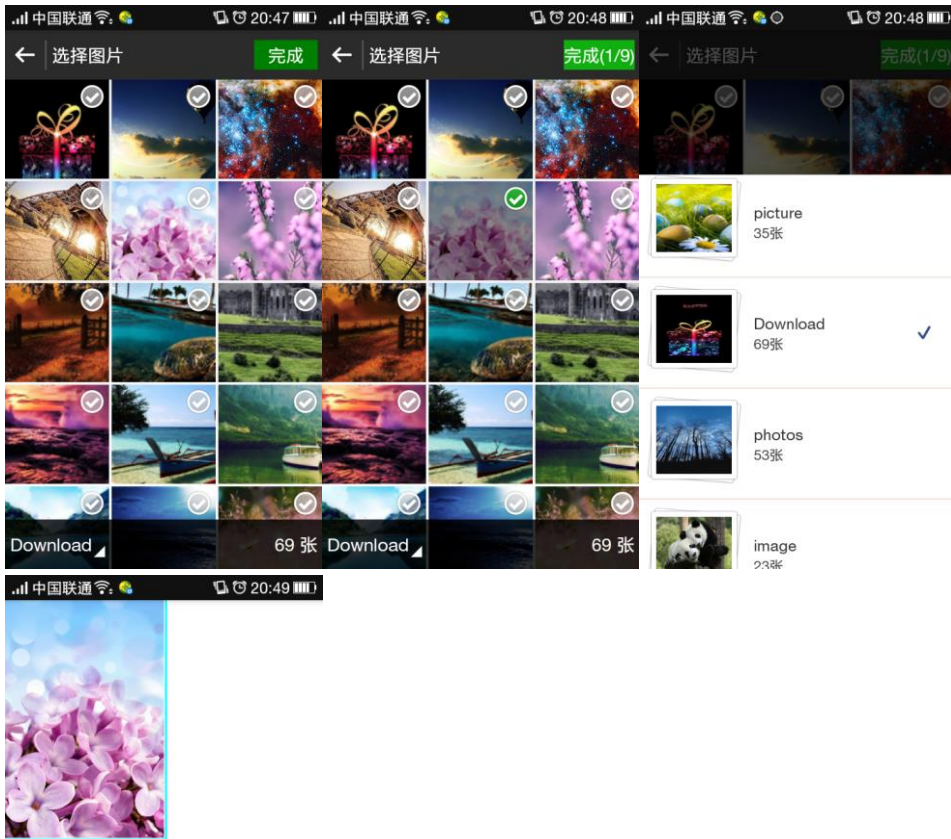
中国联通 20:47
← 选择图片 完成
Download 69 张

中国联通 20:48
← 选择图片 完成(1/9)
Download 69 张

中国联通 20:48
← 选择图片 完成(1/9)
picture
35张
Download
69张
photos
53张
image
23张

中国联通 20:49